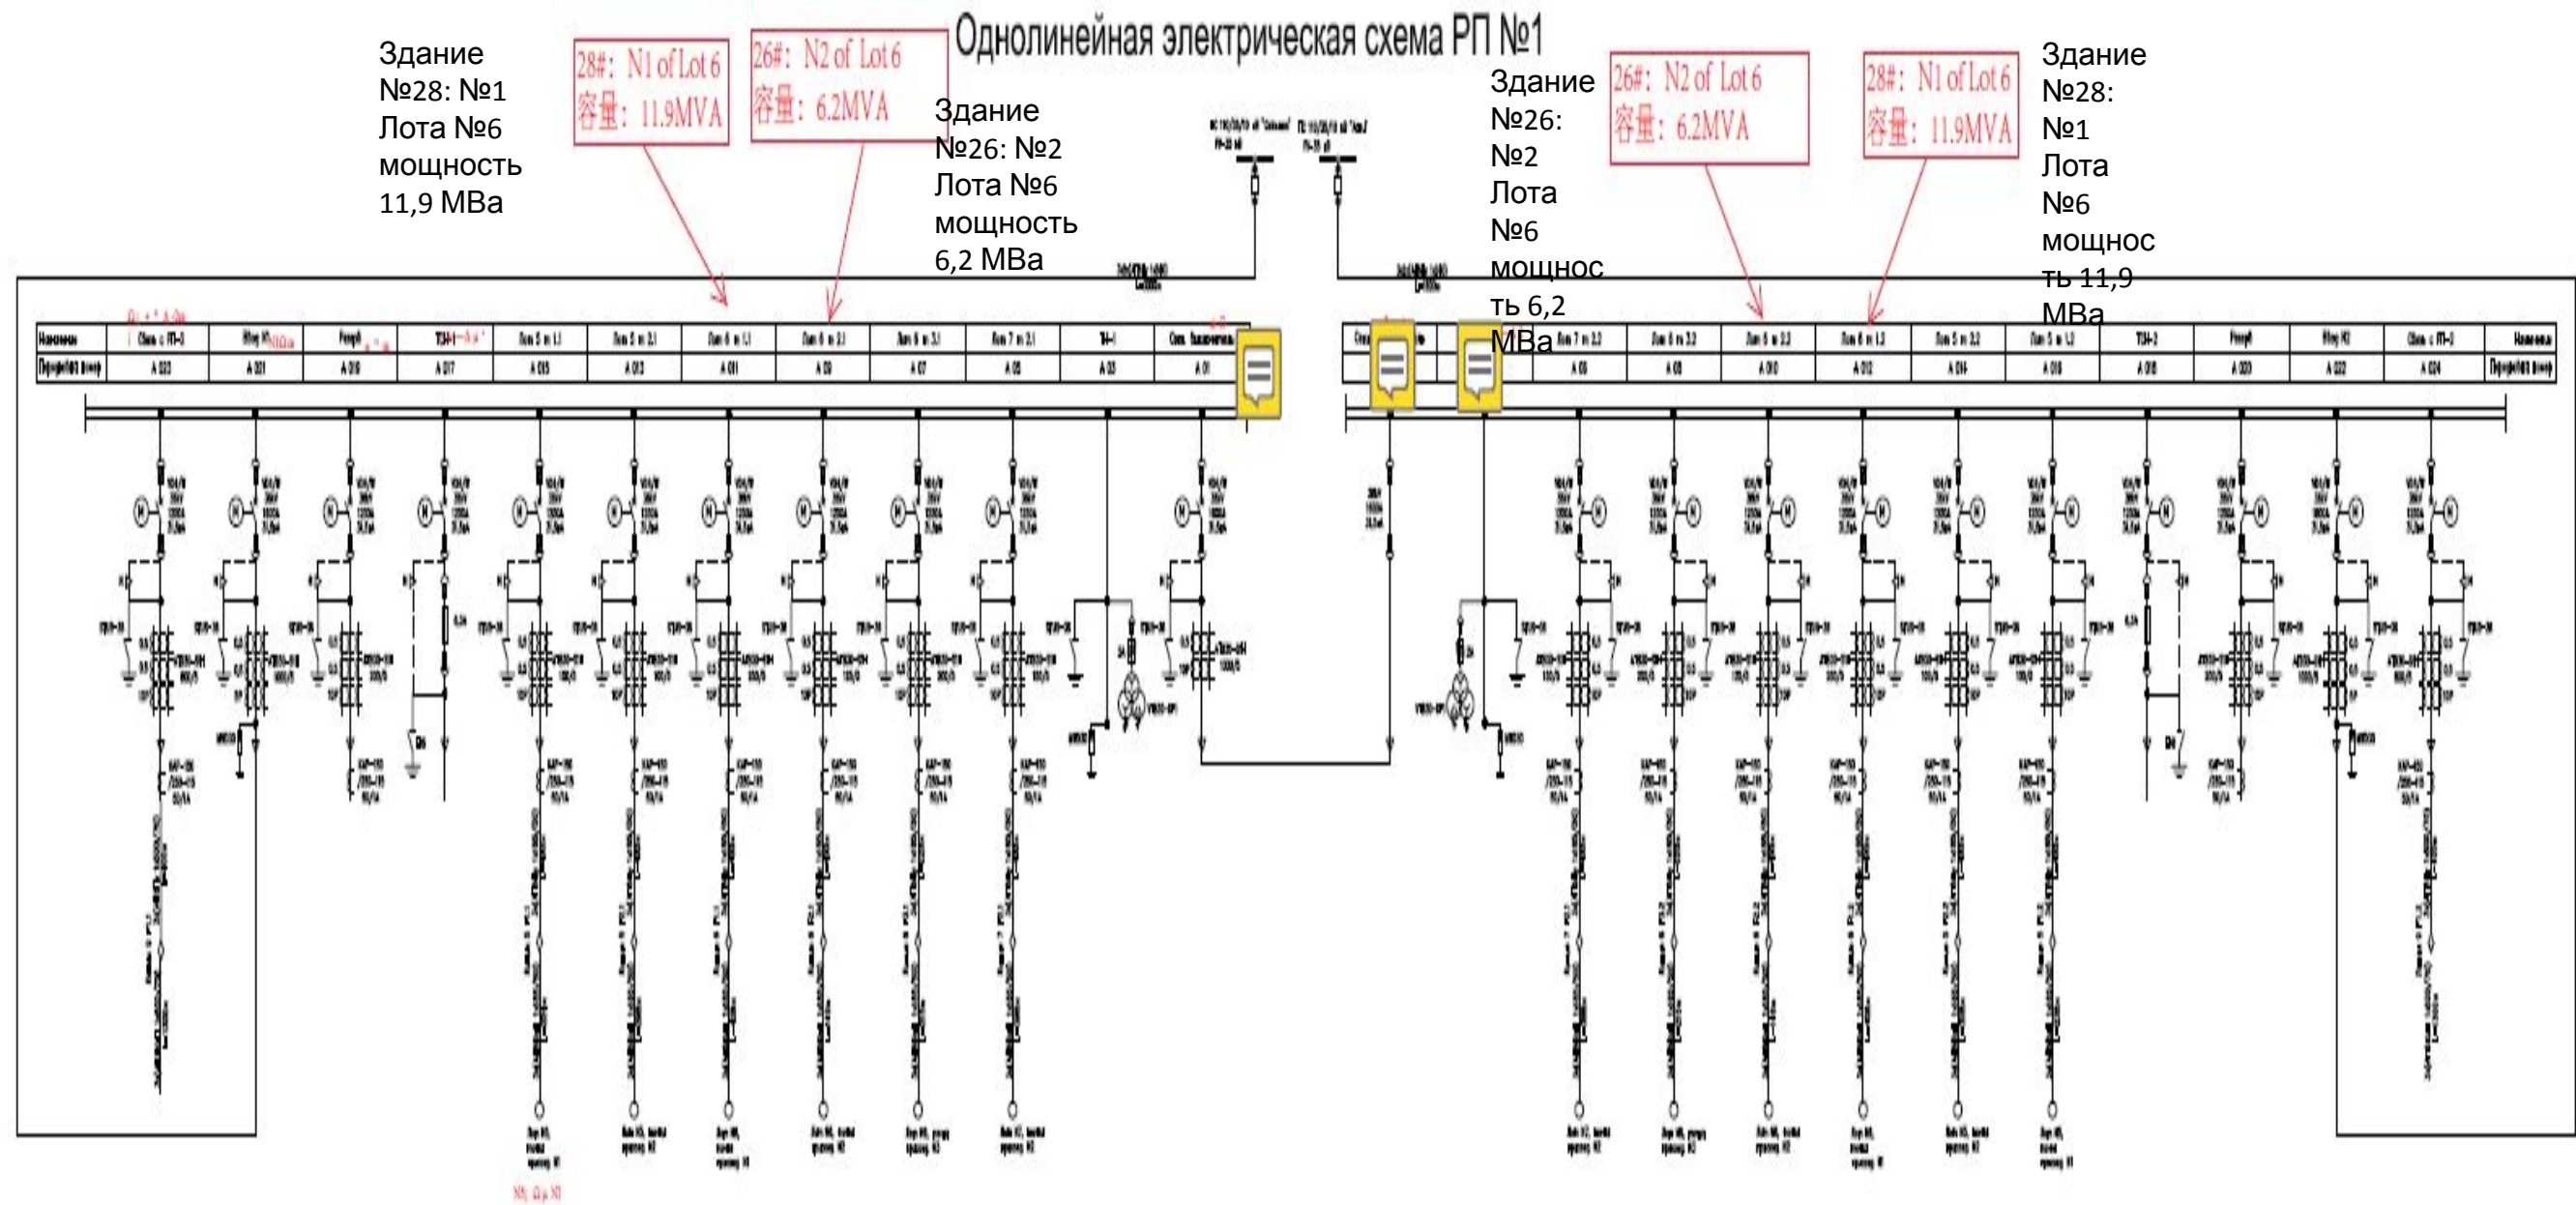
Однолинейная электрическая схема РП №1

Здание №28: №1 Лота №6 мощность 11,9 МВа

28#: N1 of Lot 6
容量: 11.9MVA

26#: N2 of Lot 6
容量: 6.2MVA

Здание №26: №2 Лота №6 мощность 6,2 МВа

Здание №26: №2 Лота №6 мощность 6,2 МВа

26#: N2 of Lot 6
容量: 6.2MVA

28#: N1 of Lot 6
容量: 11.9MVA

Здание №28: №1 Лота №6 мощность 11,9 МВа

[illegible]